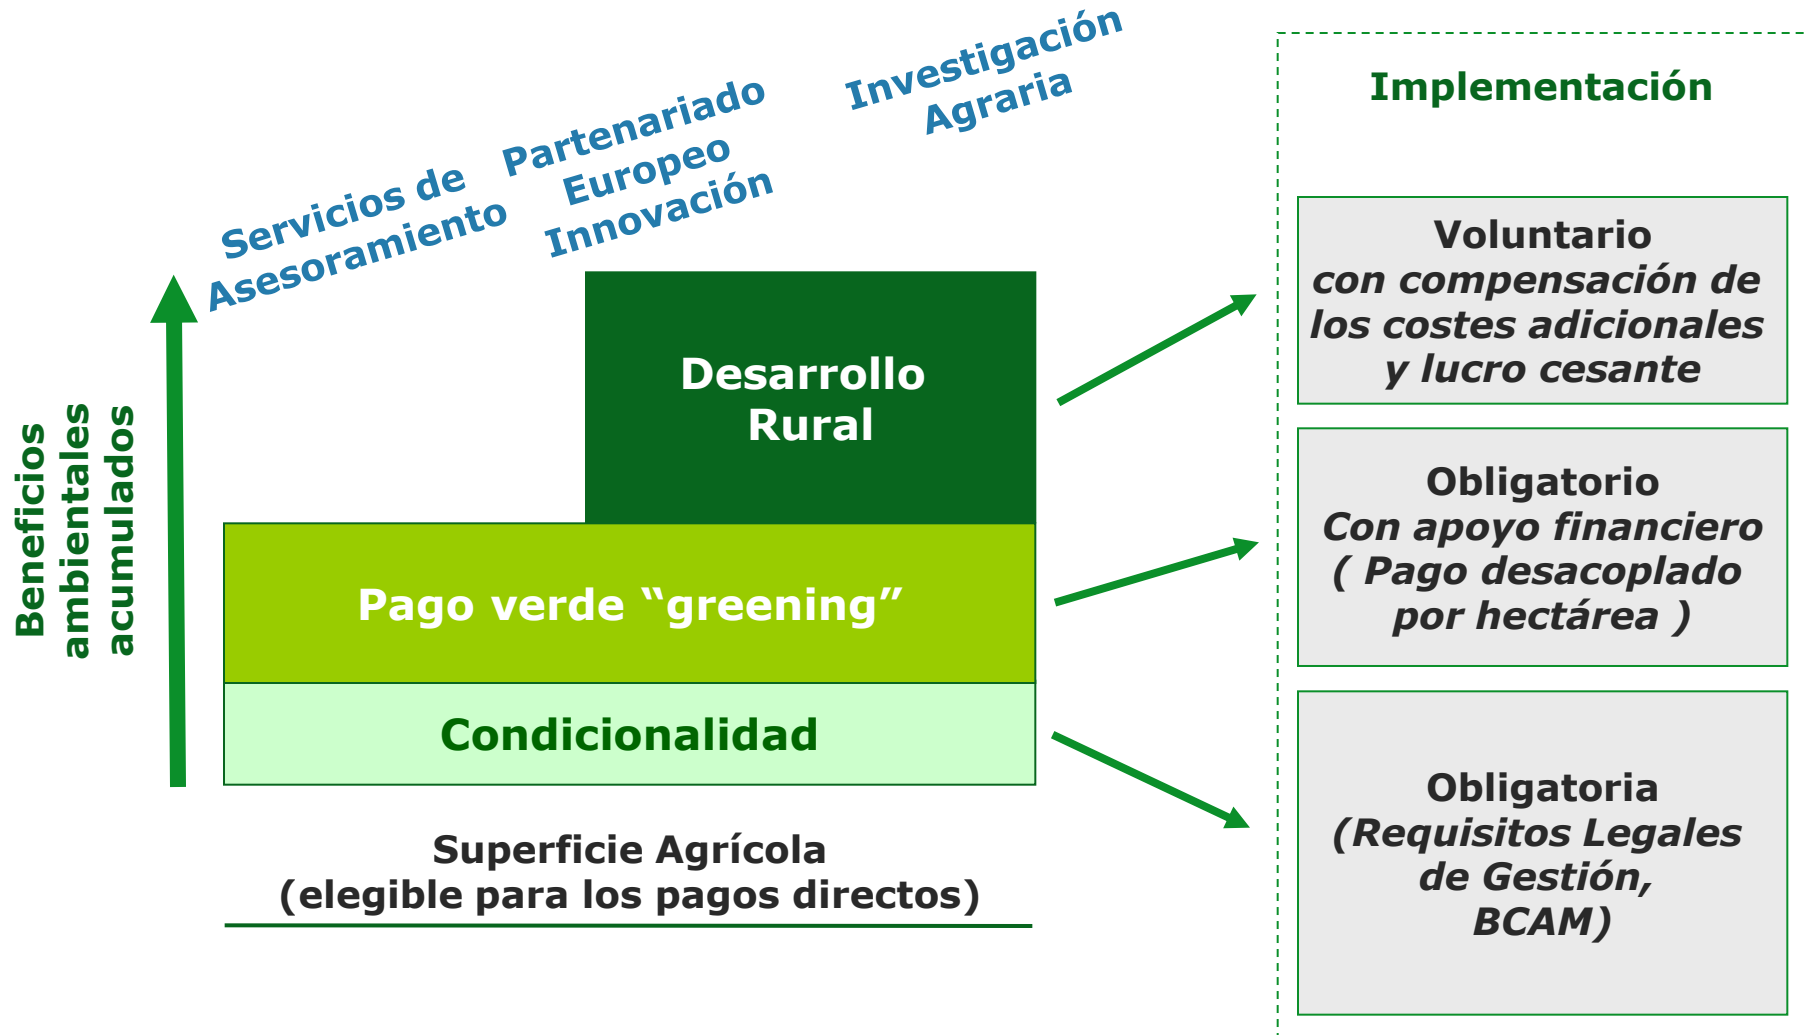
Servicios de Asesoramiento

Partenariado Europeo Innovación

Investigación Agraria

Implementación

Beneficios ambientales acumulados

Desarrollo Rural

Pago verde “greening”

Condicionalidad

Superficie Agrícola (elegible para los pagos directos)

Voluntario
*con compensación de los costes adicionales y lucro cesante*

Obligatorio
*Con apoyo financiero ( Pago desacoplado por hectárea )*

Obligatoria
*(Requisitos Legales de Gestión, BCAM)*